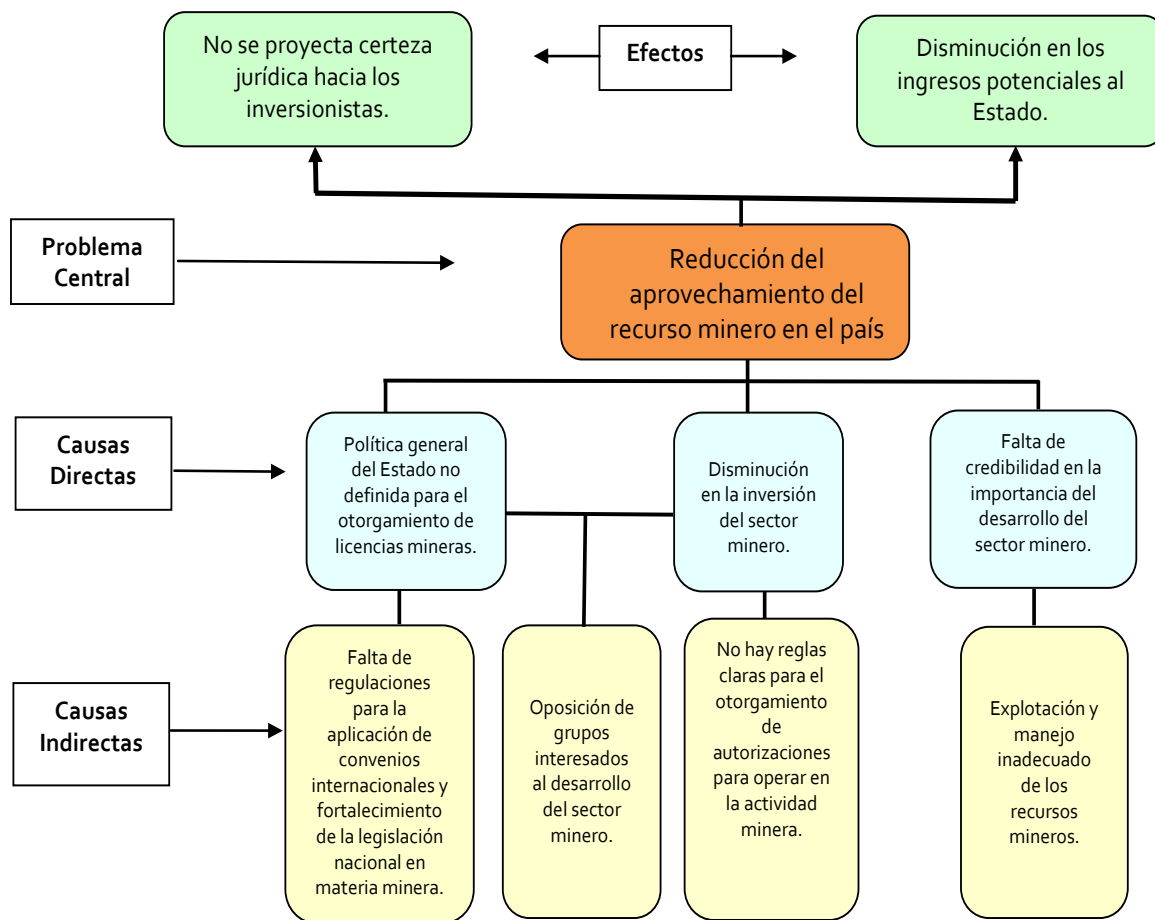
No se proyecta certeza jurídica hacia los inversionistas.

Efectos

Disminución en los ingresos potenciales al Estado.

Problema Central

Reducción del aprovechamiento del recurso minero en el país

Causas Directas

Política general del Estado no definida para el otorgamiento de licencias mineras.

Disminución en la inversión del sector minero.

Falta de credibilidad en la importancia del desarrollo del sector minero.

Causas Indirectas

Falta de regulaciones para la aplicación de convenios internacionales y fortalecimiento de la legislación nacional en materia minera.

Oposición de grupos interesados al desarrollo del sector minero.

No hay reglas claras para el otorgamiento de autorizaciones para operar en la actividad minera.

Explotación y manejo inadecuado de los recursos mineros.